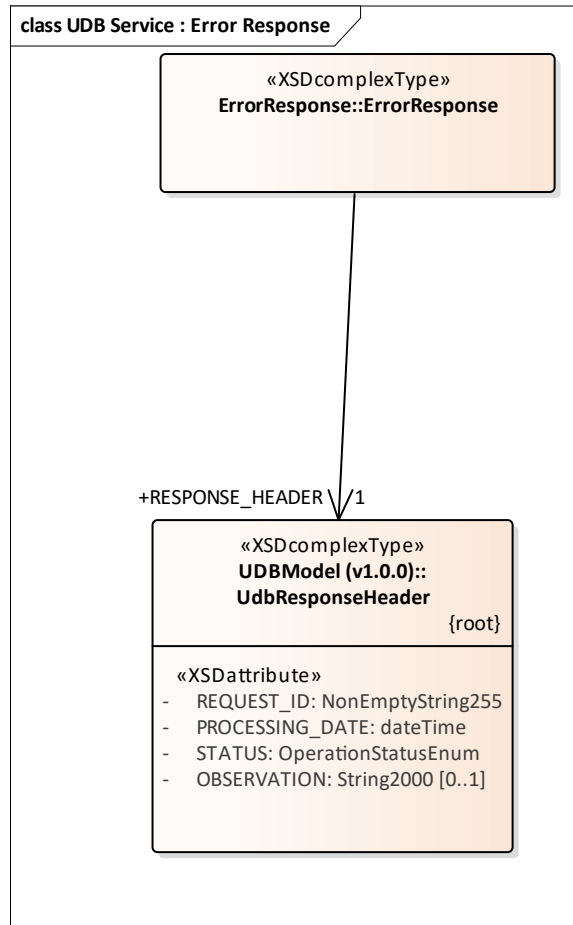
class UDB Service : Error Response

«XSDcomplexType»
ErrorResponse::ErrorResponse

+RESPONSE_HEADER
1

«XSDcomplexType»
UDBModel (v1.0.0)::
UdbResponseHeader
{root}

«XSDattribute»
- REQUEST_ID: NonEmptyString255
- PROCESSING_DATE: dateTime
- STATUS: OperationStatusEnum
- OBSERVATION: String2000 [0..1]